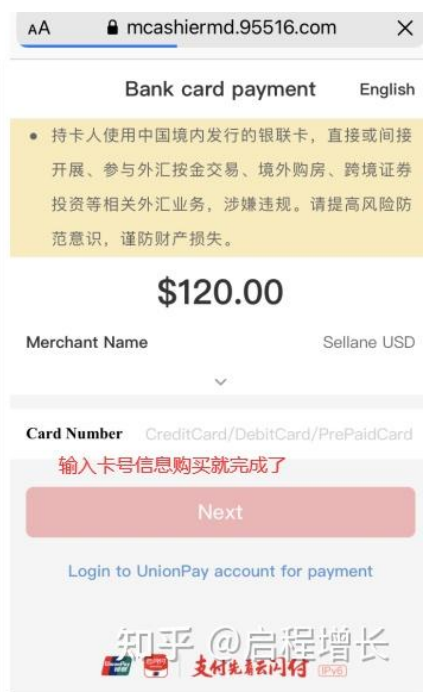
AA mcashiermd.95516.com ×

Bank card payment English

• 持卡人使用中国境内发行的银联卡，直接或间接开展、参与外汇按金交易、境外购房、跨境证券投资等相关外汇业务，涉嫌违规。请提高风险防范意识，谨防财产损失。

$120.00

Merchant Name Sellane USD

Card Number CreditCard/DebitCard/PrePaidCard

输入卡号信息购买就完成了

Next

Login to UnionPay account for payment

知乎 @启程增长

支付先锋云闪付 IPv6